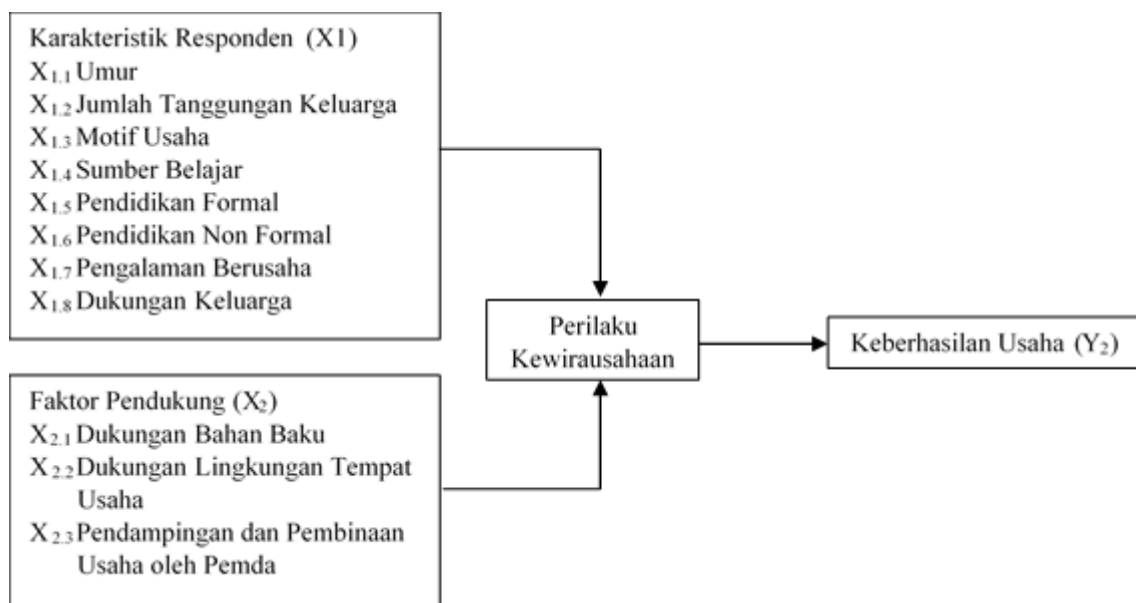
Karakteristik Responden (X1)
$X_{1.1}$ Umur
$X_{1.2}$ Jumlah Tanggungan Keluarga
$X_{1.3}$ Motif Usaha
$X_{1.4}$ Sumber Belajar
$X_{1.5}$ Pendidikan Formal
$X_{1.6}$ Pendidikan Non Formal
$X_{1.7}$ Pengalaman Berusaha
$X_{1.8}$ Dukungan Keluarga

Faktor Pendukung ($X_2$)
$X_{2.1}$ Dukungan Bahan Baku
$X_{2.2}$ Dukungan Lingkungan Tempat Usaha
$X_{2.3}$ Pendampingan dan Pembinaan Usaha oleh Pemda

Perilaku Kewirausahaan

Keberhasilan Usaha ($Y_2$)